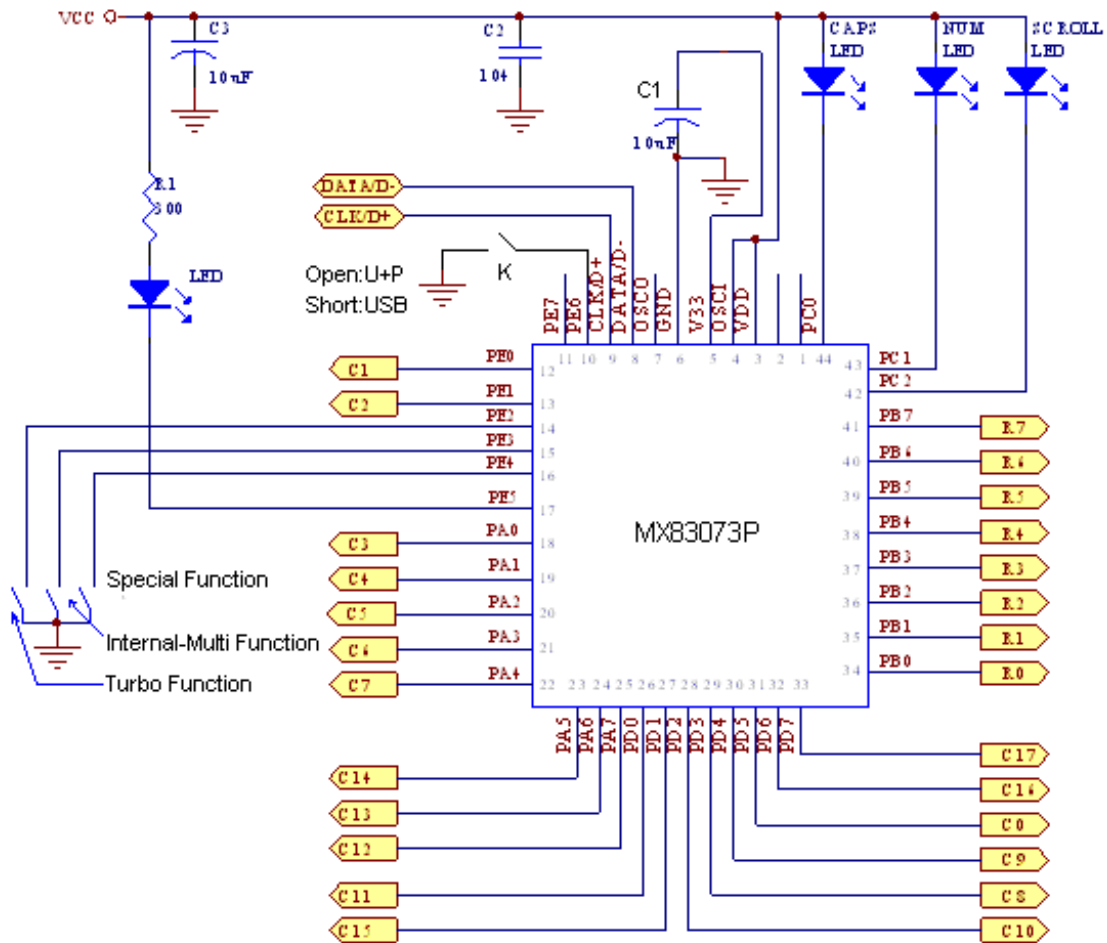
VCC
C3
10nF
C2
104
C1
10nF
CAPS LED
NUM LED
SCROLL LED
R1
300
LED
DATA/D-
CLK/D+
K
Open:U+P
Short:USB
PE7
PE6
CLK/D+
DATA/D-
OSCO
GND
V33
OSCI
VDD
PC0
11 10 9 8 7 6 5 4 3 2 1 44
C1
PE0 12
C2
PE1 13
PE2 14
PE3 15
PE4 16
PE5 17
C3
PA0 18
C4
PA1 19
C5
PA2 20
C6
PA3 21
C7
PA4 22
23 24 25 26 27 28 29 30 31 32 33
MX83073P
43 PC1
42 PC2
41 PB7 R7
40 PB6 R6
39 PB5 R5
38 PB4 R4
37 PB3 R3
36 PB2 R2
35 PB1 R1
34 PB0 R0
Special Function
Internal-Multi Function
Turbo Function
PA5
PA6
PA7
PD0
PD1
PD2
PD3
PD4
PD5
PD6
PD7
C14
C13
C12
C11
C15
C17
C16
C0
C9
C8
C10